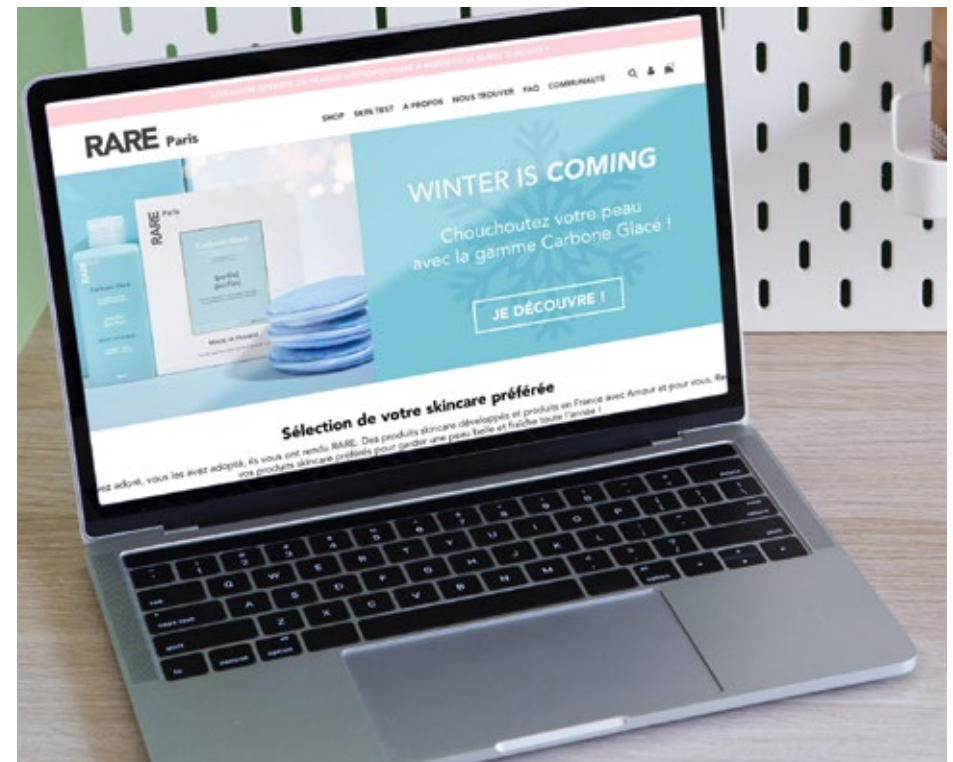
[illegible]

RARE Paris

SHOP SKIN TEST A PROPOS NOUS TROUVER FAQ COMMUNAUTE

WINTER IS COMING

Chouchoutez votre peau avec la gamme Carbone Glacé !

JE DÉCOUVRE !

RARE Paris

Carbone Glacé

Sélection de votre skincare préférée

ez adoré, vous les avez adopté, ils vous ont rendu RARE. Des produits skincare développés et produits en France avec Amour et pour vous. Re vos produits skincare préférés pour garder une peau belle et fraîche toute l'année !